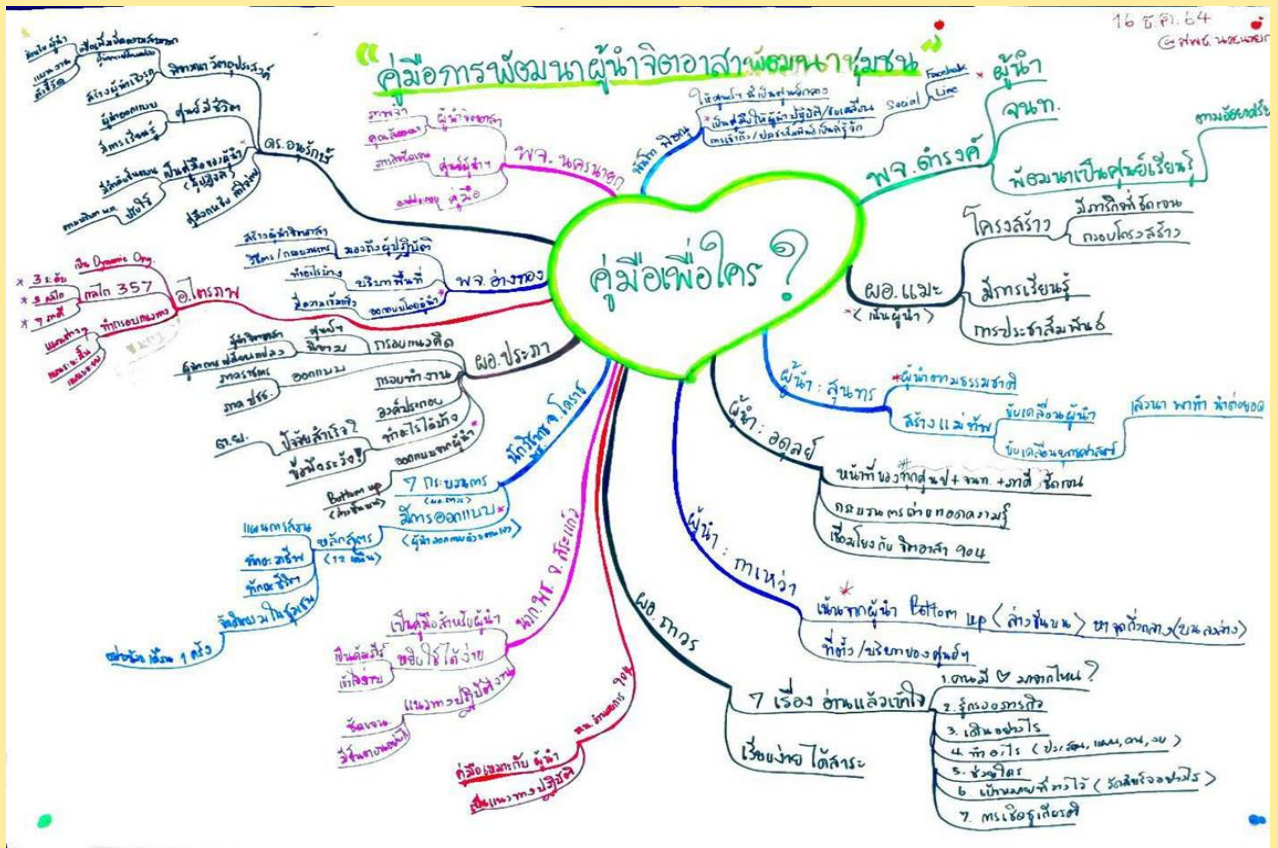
16 ธ.ค. 64

"คู่มือการพัฒนาผู้นำจิตอาสาพัฒนาชุมชน"

คู่มือเพื่อใคร ?

* ผู้นำ
จนท.
พัฒนาเป็นศูนย์เรียนรู้
พจ. ดำรงค์

โครงสร้าง
มีภารกิจที่ชัดเจน
กรอบโครงสร้าง
มีการเรียนรู้
การประชาสัมพันธ์
ผอ. แมะ
(เน้นผู้นำ)

ผู้นำ : สุนทร
ผู้นำตามธรรมชาติ
สร้างแม่ทัพ
ขับเคลื่อนผู้นำ
ขับเคลื่อนยุทธศาสตร์

ผู้นำ : อดุลย์
หน้าที่ของทีมศูนย์ + จนท. + ภาคี ชัดเจน
กฎระเบียบการถ่ายทอดความรู้
เชื่อมโยงกับ จิตอาสา 904

ผู้นำ : ภาเหว่า
เน้นจากผู้นำ Bottom up (ล่างขึ้นบน) หาจุดตัวกลาง (บนลงล่าง)
ที่ตั้ง / บริบทของศูนย์ฯ

ผอ. ภากร
7 เรื่อง อ่านแล้วเข้าใจ
เรียบง่าย ได้สาระ
1. ตนเป็นใคร มาจากไหน ?
2. รู้ทรงจำภารกิจ
3. เดินอย่างไร
4. ทำอะไร (ประชุม, แผน, อบ, อบ)
5. ช่วยใคร
6. เป้าหมายที่วางไว้ (วัดสัมฤทธิ์อย่างไร)
7. การเชิดชูเกียรติ

นวก.พช. ฯ วิสัยแก้ว
เป็นคู่มือสำหรับผู้นำ
ใช้งานง่าย
อ่านเข้าใจง่าย
แนวทางปฏิบัติงาน
ชัดเจน
มีตัวอย่าง
คู่มือเฉพาะกับ ผู้นำ
เน้นแนวทางปฏิบัติ

นักวิชาการ พ.โสภณ
7 กระบวนการ
(ผอ.ภากร)
มีการออกแบบ
(ผู้นำออกแบบด้วยตนเอง)
Bottom up
(ล่างขึ้นบน)
หลักสูตร
(12 เดือน)
แผนการสอน
ทักษะ ชีพ
ทักษะ ชีวิต
เติมเต็มความรู้
ต่อเนื่อง เดือนละ 1 ครั้ง

ผอ. ประภา
กรอบแนวคิด
ผู้นำ
ศูนย์ฯ
มีความ
ภาครัฐ
กรอบทำงาน
ออกแบบ
องค์ประกอบ
ทำอะไรได้บ้าง
ออกแบบจากผู้นำ
ต.ย.
ปัจจัยสำเร็จ
ข้อควรระวัง

อ.ไพรภพ
กลไก 357
* 3 ระดับ
* 5 มิติ
* 7 ภาคี
เป็น Dynamic Org.
ทำกรอบแนวทาง
แผนงาน
ระเบียบ
พจ. อ่างทอง
สร้างผู้นำจิตอาสา
ใคร / กลยุทธ์
มองถึงผู้ปฏิบัติ
บริบทพื้นที่
ออกแบบโดยผู้นำ

ดร. อนุรักษ์
ยกระดับ วัตถุประสงค์
ศูนย์ชีวิต
เป็นเครื่องมือ
ผู้นำ
เป้าหมาย
วิสัยทัศน์
สร้างผู้นำ

พจ. นครนายก
ผู้นำจิตอาสา
ศูนย์ผู้นำ
คู่มือ

ผู้นำ ฟิวส์
ให้ผู้นำ ซึ่งเป็นผู้ใช้
เป็นคู่มือให้ผู้นำปฏิบัติ / ขับเคลื่อน
Social
Facebook
Line